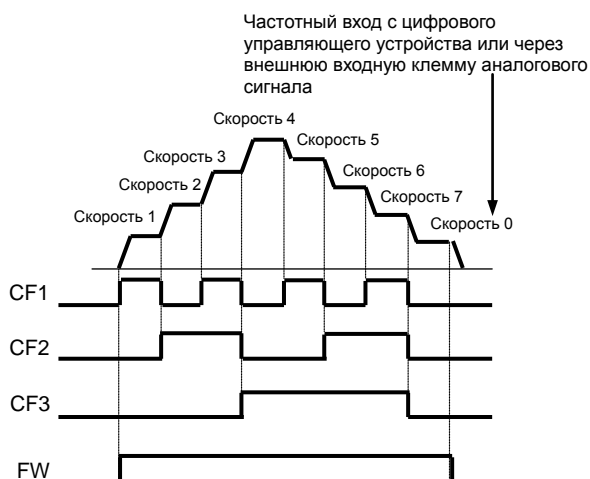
Частотный вход с цифрового управляющего устройства или через внешнюю входную клемму аналогового сигнала

Скорость 4
Скорость 5
Скорость 3
Скорость 6
Скорость 2
Скорость 7
Скорость 1
Скорость 0

CF1
CF2
CF3
FW